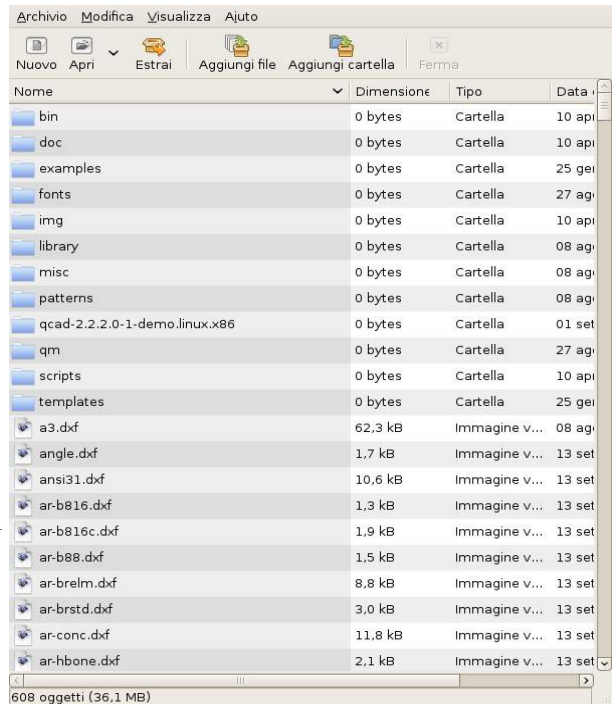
Archivio Modifica Visualizza Ajuto

Nuovo Apri Estrai Aggiungi file Aggiungi cartella Ferma

| Nome | Dimensione | Tipo | Data |
|---|---|---|---|
| bin | 0 bytes | Cartella | 10 apı |
| doc | 0 bytes | Cartella | 10 apı |
| examples | 0 bytes | Cartella | 25 geı |
| fonts | 0 bytes | Cartella | 27 ag |
| img | 0 bytes | Cartella | 10 apı |
| library | 0 bytes | Cartella | 08 ag |
| misc | 0 bytes | Cartella | 08 ag |
| patterns | 0 bytes | Cartella | 08 ag |
| qcad-2.2.2.0-1-demo.linux.x86 | 0 bytes | Cartella | 01 set |
| qm | 0 bytes | Cartella | 27 ag |
| scripts | 0 bytes | Cartella | 10 apı |
| templates | 0 bytes | Cartella | 25 geı |
| a3.dxf | 62,3 kB | Immagine v... | 08 ag |
| angle.dxf | 1,7 kB | Immagine v... | 13 set |
| ansi31.dxf | 10,6 kB | Immagine v... | 13 set |
| ar-b816.dxf | 1,3 kB | Immagine v... | 13 set |
| ar-b816c.dxf | 1,9 kB | Immagine v... | 13 set |
| ar-b88.dxf | 1,5 kB | Immagine v... | 13 set |
| ar-brelm.dxf | 8,8 kB | Immagine v... | 13 set |
| ar-brstd.dxf | 3,0 kB | Immagine v... | 13 set |
| ar-conc.dxf | 11,8 kB | Immagine v... | 13 set |
| ar-hbone.dxf | 2,1 kB | Immagine v... | 13 set |

608 oggetti (36,1 MB)